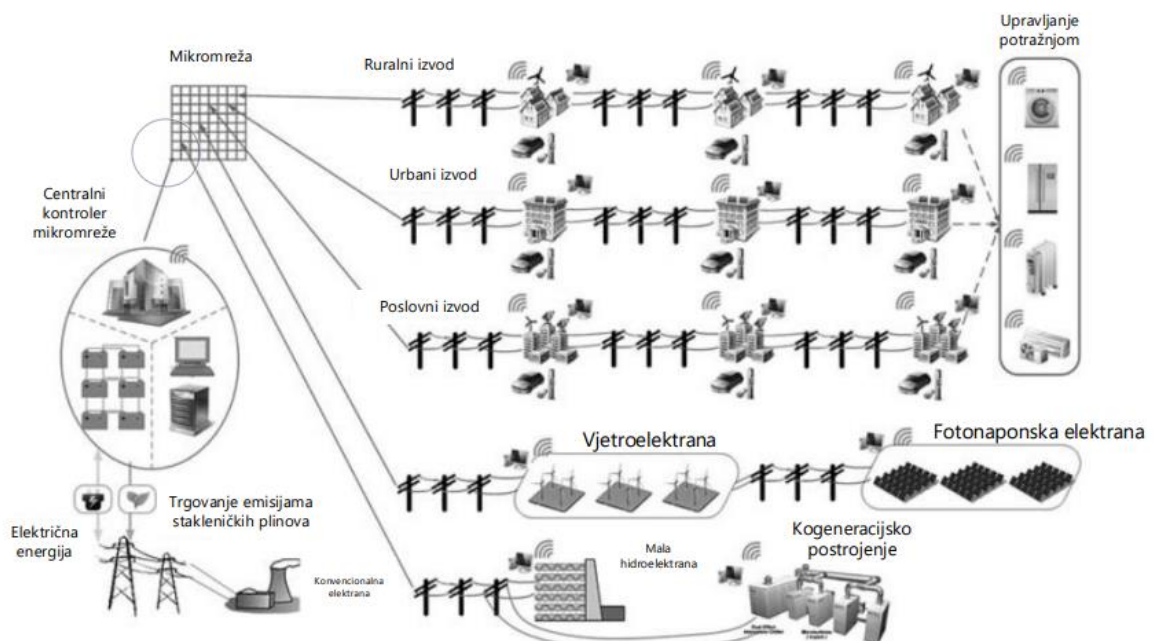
Mikromreža

Ruralni izvod

Upravljanje potražnjom

Urbani izvod

Centralni kontroler mikromreže

Poslovni izvod

Vjetroelektrana

Fotonaponska elektrana

Električna energija

Trgovanje emisijama stakleničkih plinova

Kogeneracijsko postrojenje

Mala hidroelektrana

Konvencionalna elektrana